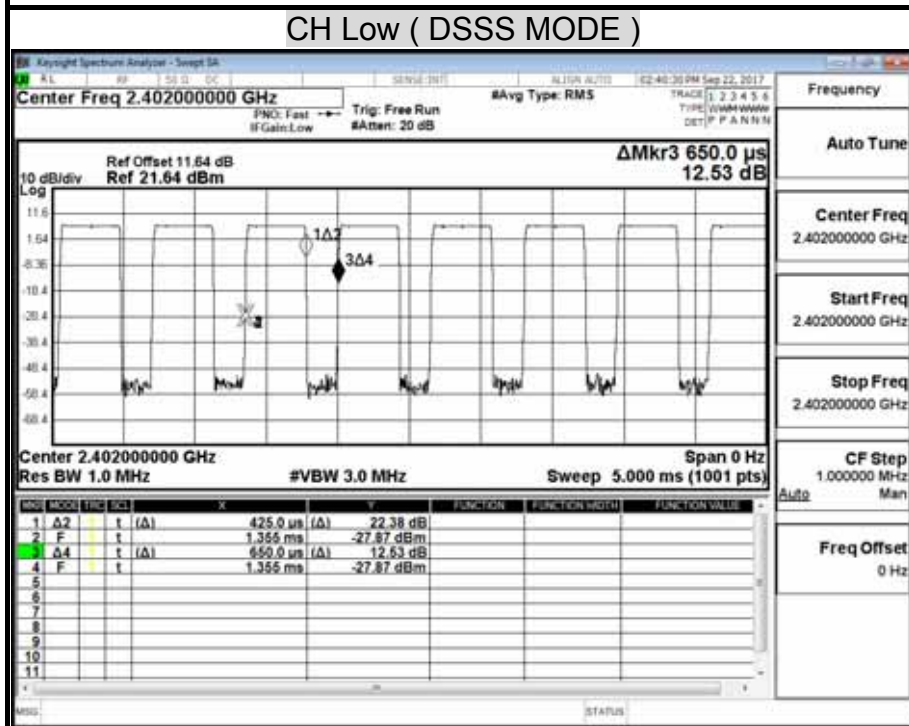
CH Low ( DSSS MODE )

Keysight Spectrum Analyzer - Swept SA

RL RF 50 Ω DC SENSE:INT ALIGN AUTO 02:40:30 PM Sep 22, 2017

Center Freq 2.402000000 GHz

PNO: Fast IFGain:Low

Trig: Free Run #Atten: 20 dB

#Avg Type: RMS

TRACE 1 2 3 4 5 6 TYPE WWWWWW DET P P A N N N

Frequency

Ref Offset 11.64 dB
10 dB/div Ref 21.64 dBm
Log

ΔMkr3 650.0 µs 12.53 dB

11.6
1.64
-8.36
-18.4
-28.4
-38.4
-48.4
-58.4
-68.4

1Δ2
3Δ4

Center 2.402000000 GHz
Res BW 1.0 MHz #VBW 3.0 MHz

Span 0 Hz
Sweep 5.000 ms (1001 pts)

Auto Tune

Center Freq
2.402000000 GHz

Start Freq
2.402000000 GHz

Stop Freq
2.402000000 GHz

CF Step
1.000000 MHz
Auto Man

Freq Offset
0 Hz

| MKR | MODE | TRC | SCL | X | | Y | FUNCTION | FUNCTION WIDTH | FUNCTION VALUE |
|---|---|---|---|---|---|---|---|---|---|
| 1 | Δ2 | 1 | t (Δ) | 425.0 µs | (Δ) | 22.38 dB | | | |
| 2 | F | 1 | t | 1.355 ms | | -27.87 dBm | | | |
| 3 | Δ4 | 1 | t (Δ) | 650.0 µs | (Δ) | 12.53 dB | | | |
| 4 | F | 1 | t | 1.355 ms | | -27.87 dBm | | | |
| 5 | | | | | | | | | |
| 6 | | | | | | | | | |
| 7 | | | | | | | | | |
| 8 | | | | | | | | | |
| 9 | | | | | | | | | |
| 10 | | | | | | | | | |
| 11 | | | | | | | | | |

MSG STATUS